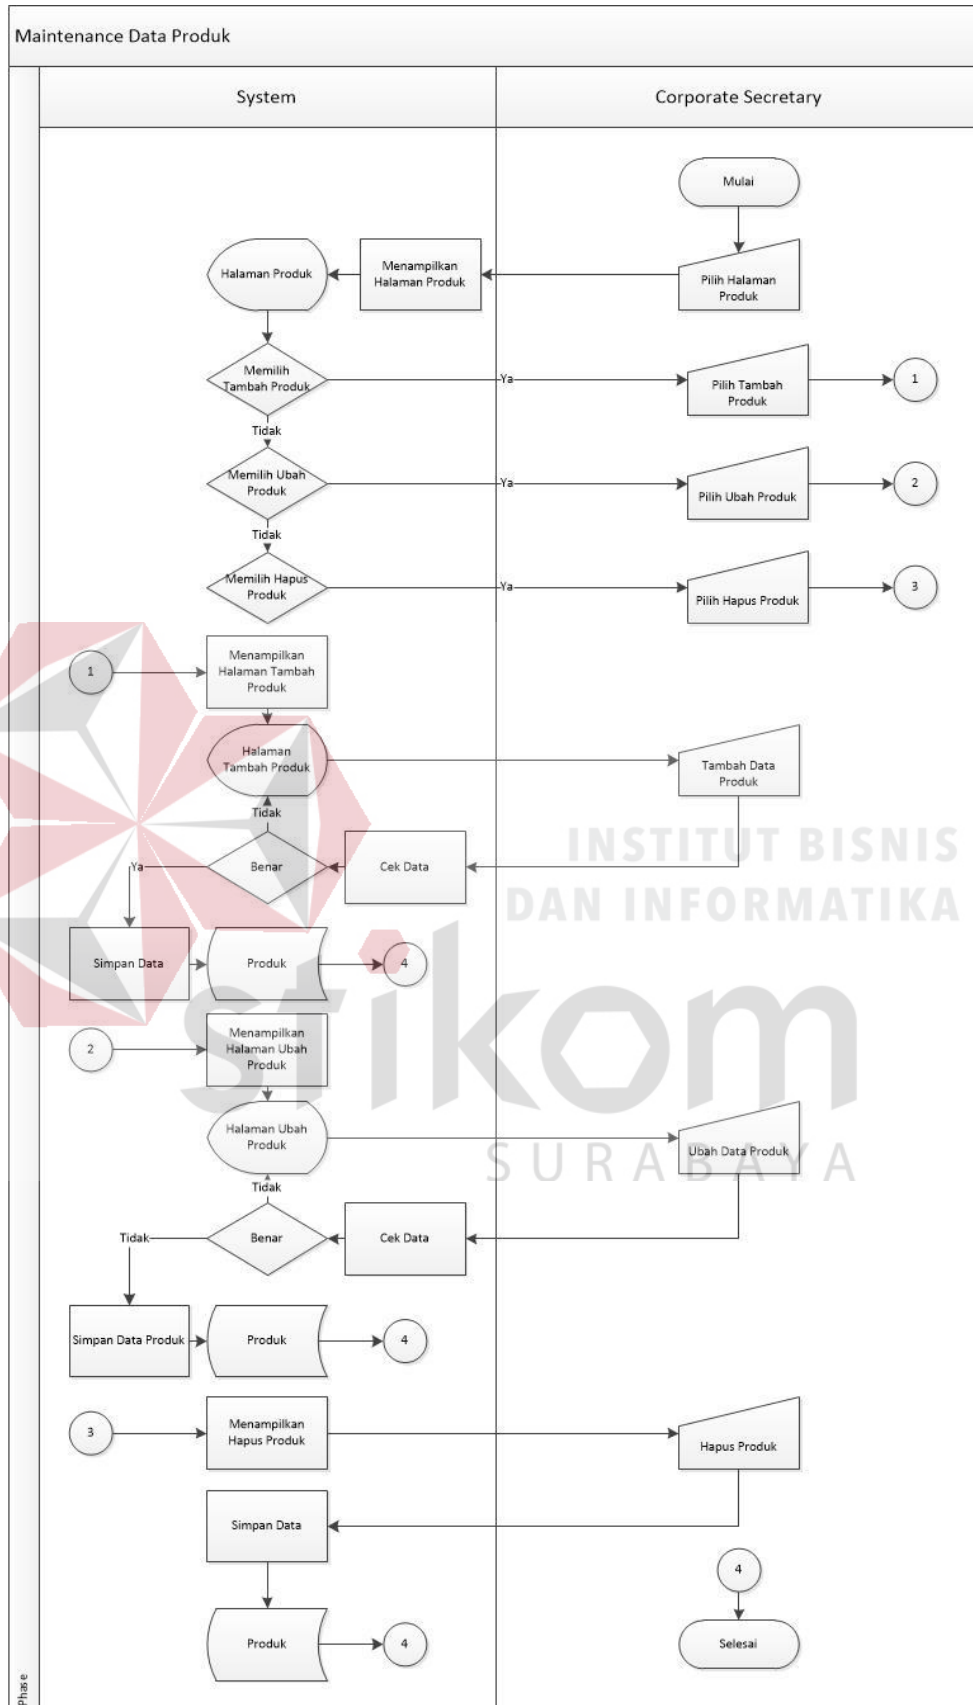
Maintenance Data Produk

System

Corporate Secretary

Mulai

Pilih Halaman Produk

Menampilkan Halaman Produk

Halaman Produk

Memilih Tambah Produk

Ya

Pilih Tambah Produk

1

Tidak

Memilih Ubah Produk

Ya

Pilih Ubah Produk

2

Tidak

Memilih Hapus Produk

Ya

Pilih Hapus Produk

3

1

Menampilkan Halaman Tambah Produk

Halaman Tambah Produk

Tambah Data Produk

Tidak

Ya

Benar

Cek Data

INSTITUT BISNIS DAN INFORMATIKA

Simpan Data

Produk

4

stikom

2

Menampilkan Halaman Ubah Produk

Halaman Ubah Produk

SURABAYA

Ubah Data Produk

Tidak

Tidak

Benar

Cek Data

Simpan Data Produk

Produk

4

3

Menampilkan Hapus Produk

Hapus Produk

Simpan Data

4

Produk

4

Selesai

Phase